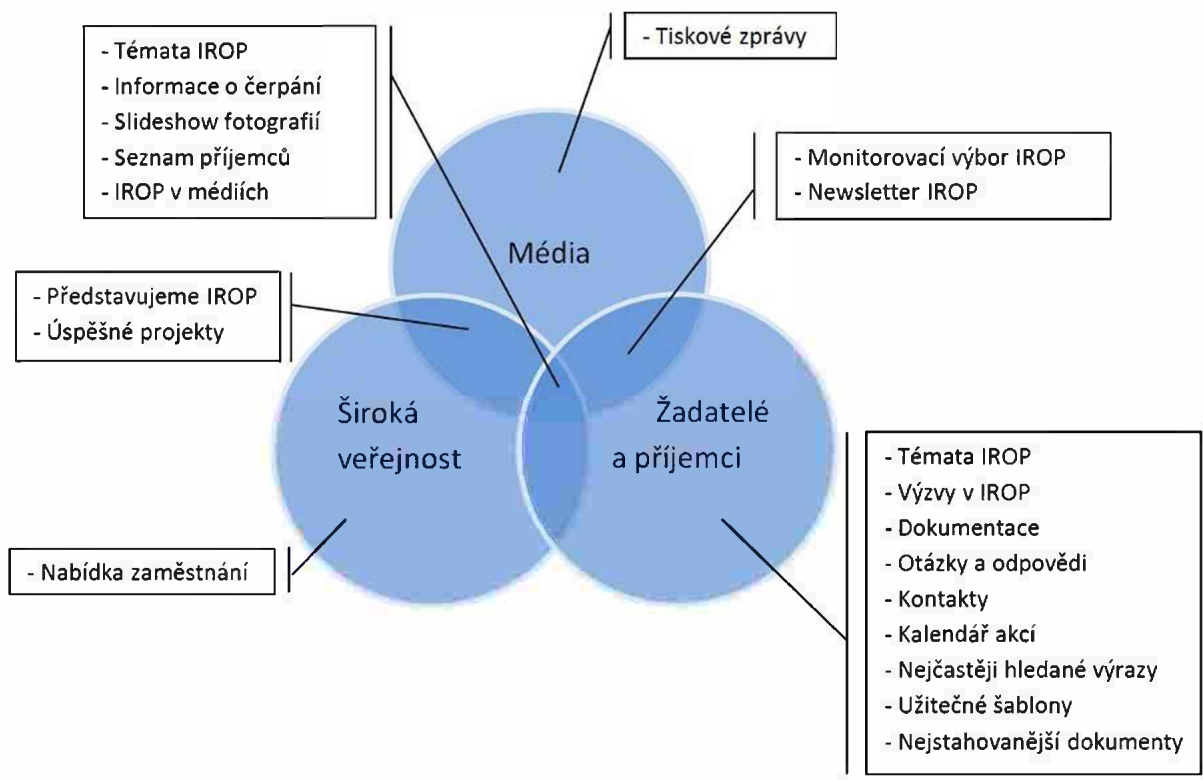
- Témata IROP
- Informace o čerpání
- Slideshow fotografií
- Seznam příjemců
- IROP v médiích

- Tiskové zprávy

- Monitorovací výbor IROP
- Newsletter IROP

Média

- Představujeme IROP
- Úspěšné projekty

Široká veřejnost

Žadatelé a příjemci

- Nabídka zaměstnání

- Témata IROP
- Výzvy v IROP
- Dokumentace
- Otázky a odpovědi
- Kontakty
- Kalendář akcí
- Nejčastěji hledané výrazy
- Užitečné šablony
- Nejstahovanější dokumenty